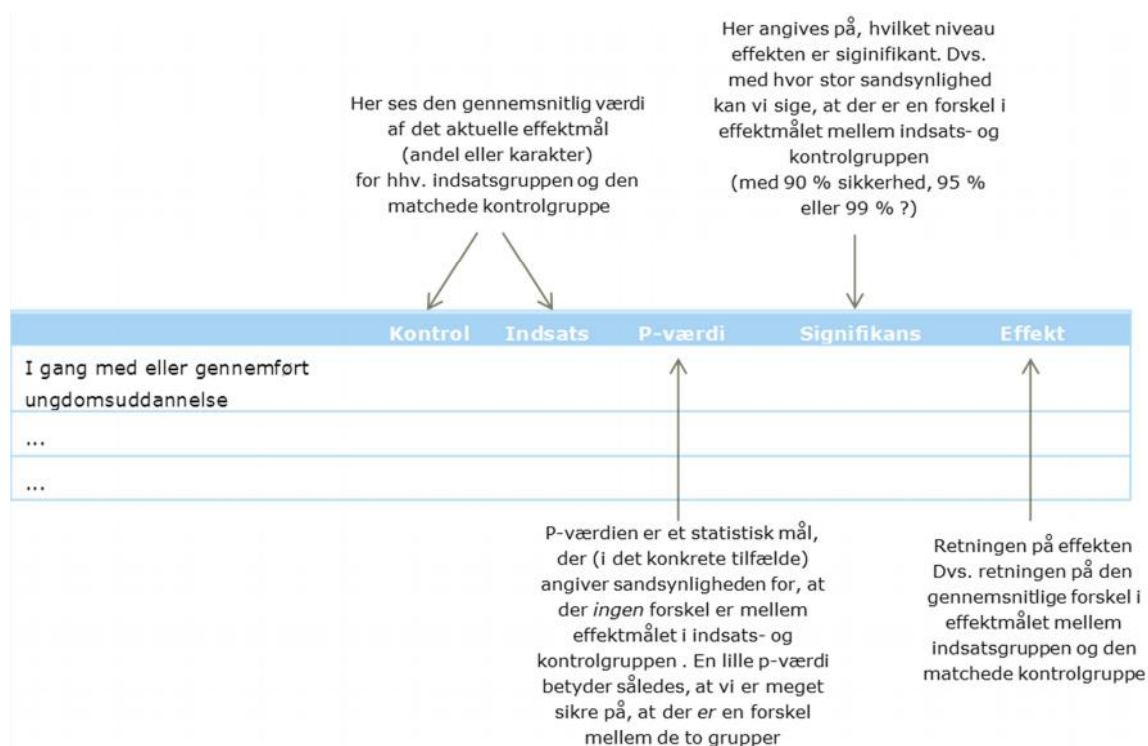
Her ses den gennemsnitlig værdi af det aktuelle effektmål (andel eller karakter) for hhv. indsatsgruppen og den matchede kontrolgruppe

Her angives på, hvilket niveau effekten er siginifikant. Dvs. med hvor stor sandsynlighed kan vi sige, at der er en forskel i effektmålet mellem indsats- og kontrolgruppen (med 90 % sikkerhed, 95 % eller 99 % ?)

| | Kontrol | Indsats | P-værdi | Signifikans | Effekt |
|---|---|---|---|---|---|
| I gang med eller gennemført ungdomsuddannelse | | | | | |
| ... | | | | | |
| ... | | | | | |

P-værdien er et statistisk mål, der (i det konkrete tilfælde) angiver sandsynligheden for, at der *ingen* forskel er mellem effektmålet i indsats- og kontrolgruppen . En lille p-værdi betyder således, at vi er meget sikre på, at der *er* en forskel mellem de to grupper

Retningen på effekten Dvs. retningen på den gennemsnitlige forskel i effektmålet mellem indsatsgruppen og den matchede kontrolgruppe